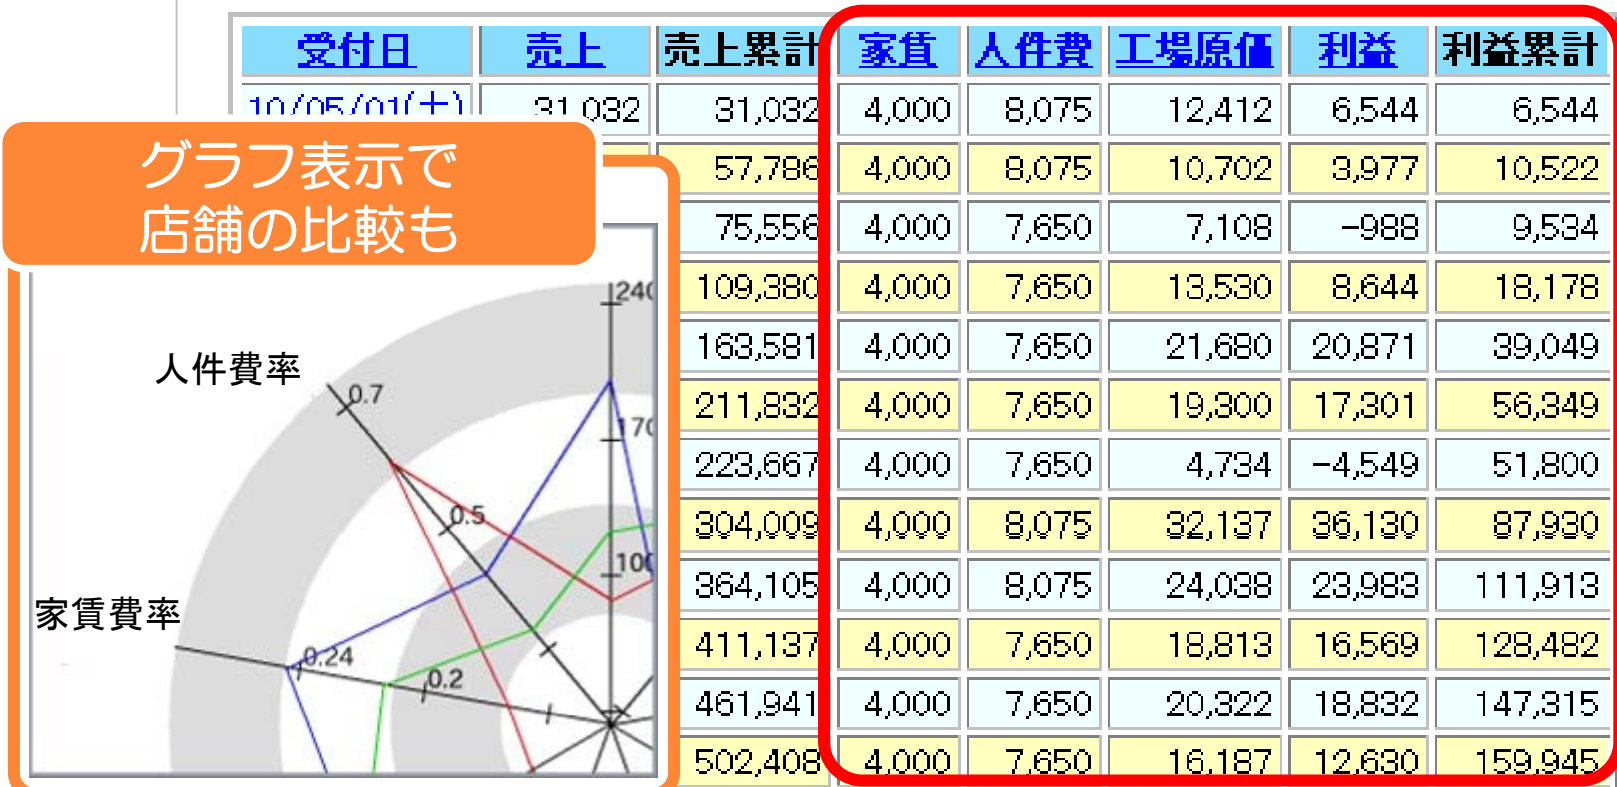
| 受付日 | 売上 | 売上累計 | 家賃 | 人件費 | 工場原価 | 利益 | 利益累計 |
|---|---|---|---|---|---|---|---|
| 10/05/01(土) | 31,032 | 31,032 | 4,000 | 8,075 | 12,412 | 6,544 | 6,544 |
| | | 57,786 | 4,000 | 8,075 | 10,702 | 3,977 | 10,522 |
| | | 75,556 | 4,000 | 7,650 | 7,108 | -988 | 9,534 |
| | | 109,380 | 4,000 | 7,650 | 13,530 | 8,644 | 18,178 |
| | | 163,581 | 4,000 | 7,650 | 21,680 | 20,871 | 39,049 |
| | | 211,832 | 4,000 | 7,650 | 19,300 | 17,301 | 56,349 |
| | | 223,667 | 4,000 | 7,650 | 4,734 | -4,549 | 51,800 |
| | | 304,009 | 4,000 | 8,075 | 32,137 | 36,130 | 87,930 |
| | | 364,105 | 4,000 | 8,075 | 24,038 | 23,983 | 111,913 |
| | | 411,137 | 4,000 | 7,650 | 18,813 | 16,569 | 128,482 |
| | | 461,941 | 4,000 | 7,650 | 20,322 | 18,832 | 147,315 |
| | | 502,408 | 4,000 | 7,650 | 16,187 | 12,630 | 159,945 |

グラフ表示で
店舗の比較も

人件費率
0.7
0.5
家賃費率
0.24
0.2
240
170
100